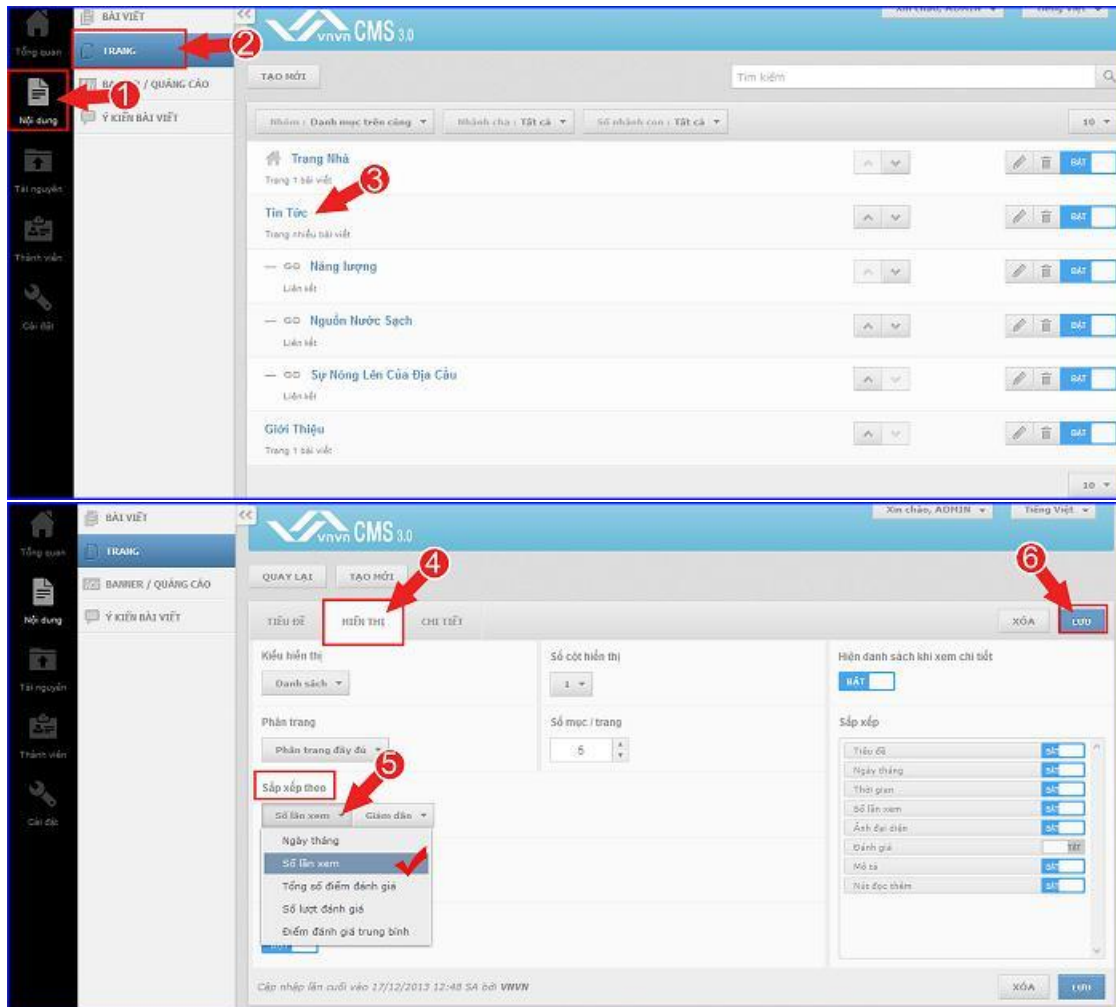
Tổng quan
Nội dung
Tài nguyên
Thành viên
Cài đặt

BÀI VIẾT
TRANG
BA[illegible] / QUẢNG CÁO
Ý KIẾN BÀI VIẾT

vnvn CMS 3.0

TẠO MỚI
Tìm kiếm

Nhóm : Danh mục trên cùng
Nhánh cha : Tất cả
Số nhánh con : Tất cả
10

Trang Nhà
Trang 1 bài viết
BẬT

Tin Tức
Trang nhiều bài viết
BẬT

— Năng lượng
Liên kết
BẬT

— Nguồn Nước Sạch
Liên kết
BẬT

— Sự Nóng Lên Của Địa Cầu
Liên kết
BẬT

Giới Thiệu
Trang 1 bài viết
BẬT

10

1
2
3

Tổng quan
Nội dung
Tài nguyên
Thành viên
Cài đặt

BÀI VIẾT
TRANG
BANNER / QUẢNG CÁO
Ý KIẾN BÀI VIẾT

vnvn CMS 3.0
Xin chào, ADMIN
Tiếng Việt

QUAY LẠI
TẠO MỚI

TIÊU ĐỀ
HIỂN THỊ
CHI TIẾT
XÓA
LƯU

Kiểu hiển thị
Danh sách
Số cột hiển thị
1
Hiện danh sách khi xem chi tiết
BẬT

Phân trang
Phân trang đầy đủ
Số mục / trang
5
Sắp xếp

Tiêu đề
Ngày tháng
Thời gian
Số lần xem
Ảnh đại diện
Đánh giá
TẮT
Mô tả
Nút đọc thêm

Sắp xếp theo
Số lần xem
Giảm dần
Ngày tháng
Số lần xem
Tổng số điểm đánh giá
Số lượt đánh giá
Điểm đánh giá trung bình

Cập nhập lần cuối vào 17/12/2013 12:48 SA bởi VNVN
XÓA
LƯU

4
5
6